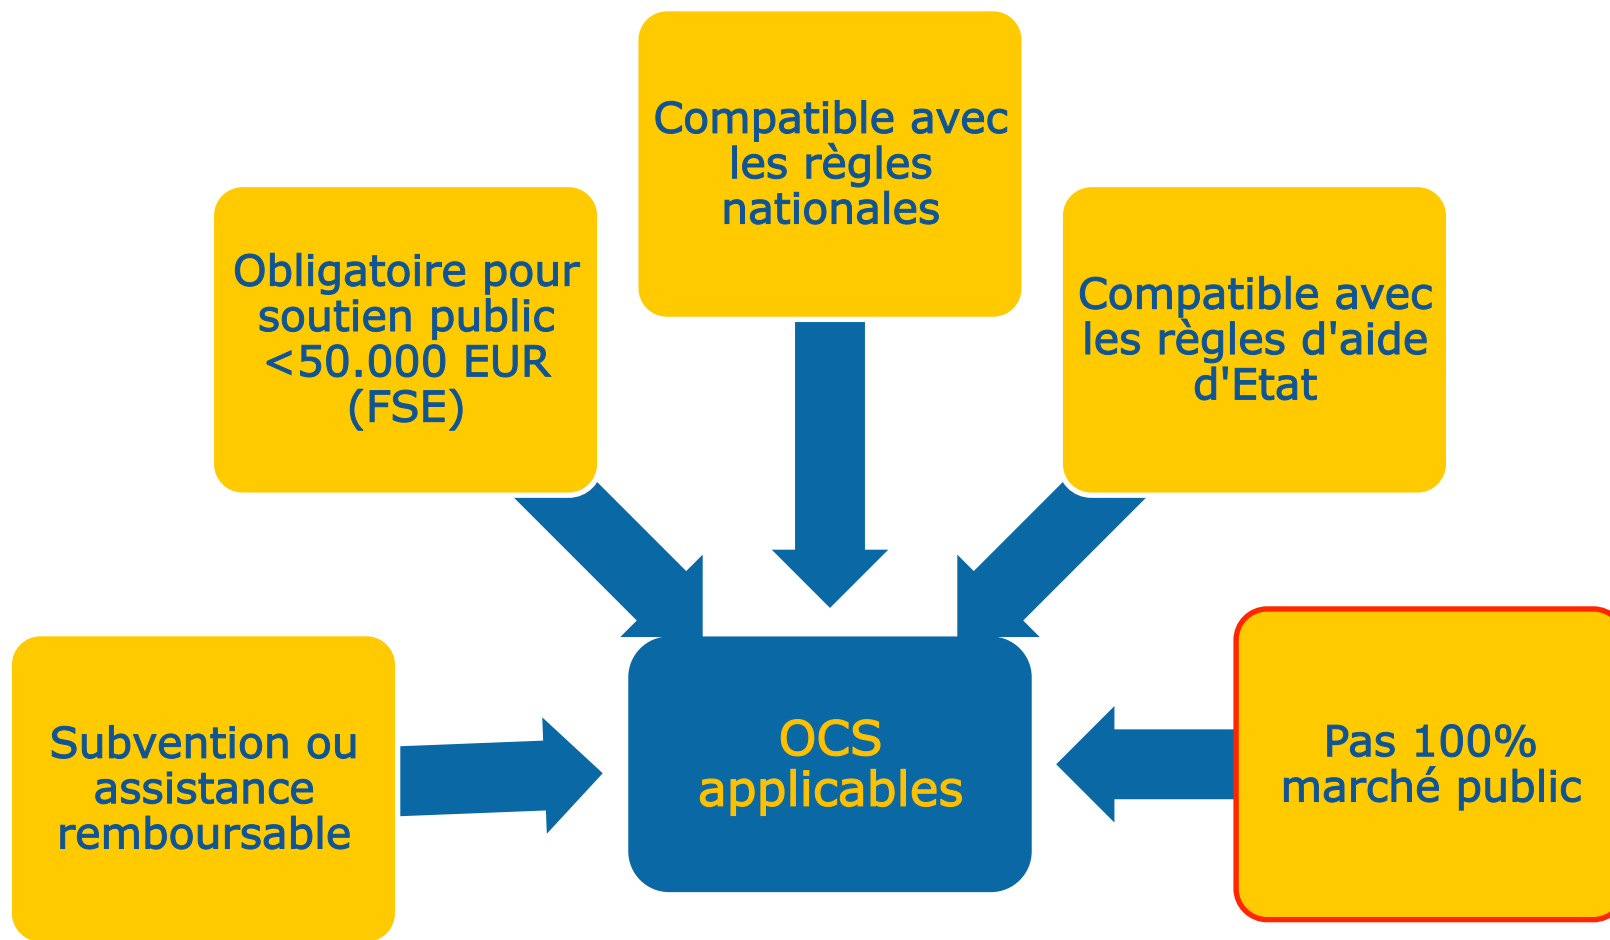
Compatible avec les règles nationales

Obligatoire pour soutien public <50.000 EUR (FSE)

Compatible avec les règles d'aide d'Etat

Subvention ou assistance remboursable

OCS applicables

Pas 100% marché public